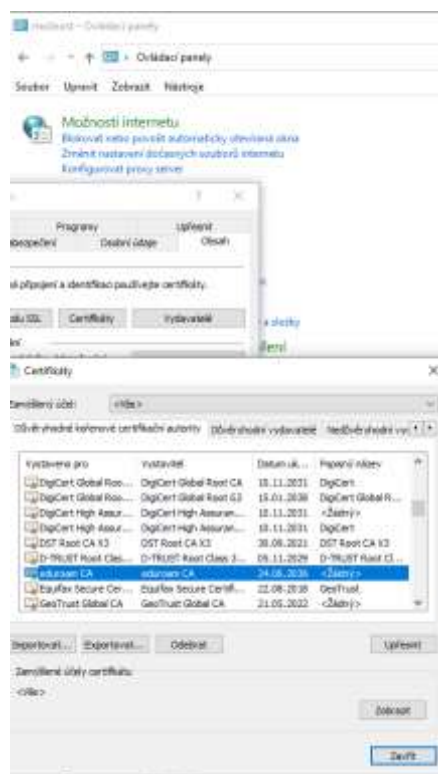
Ovládací panely

← → ↑ Ovládací panely

Soubor Upravit Zobrazit Nástroje

Možnosti internetu
Blokovat nebo povolit automaticky otevírání okna
Změnit nastavení dočasných souborů internetu
Konfigurovat proxy server

? ×

Programy Upřesnit
zabezpečení Osobní údaje Obsah

pro připojení a identifikaci používejte certifikáty.

du SSL Certifikáty Vydavatelé

a složky

Certifikáty ×

Zamýšlený účel: <Vše>

Důvěryhodné kořenové certifikační autority Důvěryhodní vydavatelé Nedůvěryhodní vyd

| Vystaveno pro | Vystavitel | Datum uk... | Popisný název |
|---|---|---|---|
| DigiCert Global Roo... | DigiCert Global Root CA | 10.11.2031 | DigiCert |
| DigiCert Global Roo... | DigiCert Global Root G3 | 15.01.2038 | DigiCert Global R... |
| DigiCert High Assur... | DigiCert High Assuran... | 10.11.2031 | <Žádný> |
| DigiCert High Assur... | DigiCert High Assuran... | 10.11.2031 | DigiCert |
| DST Root CA X3 | DST Root CA X3 | 30.09.2021 | DST Root CA X3 |
| D-TRUST Root Clas... | D-TRUST Root Class 3... | 05.11.2029 | D-TRUST Root Cl... |
| eduroam CA | eduroam CA | 24.08.2036 | <Žádný> |
| Equifax Secure Cer... | Equifax Secure Certifi... | 22.08.2018 | GeoTrust |
| GeoTrust Global CA | GeoTrust Global CA | 21.05.2022 | <Žádný> |

Importovat... Exportovat... Odebrat Upřesnit

Zamýšlené účely certifikátu
<Vše>

Zobrazit

Zavřít